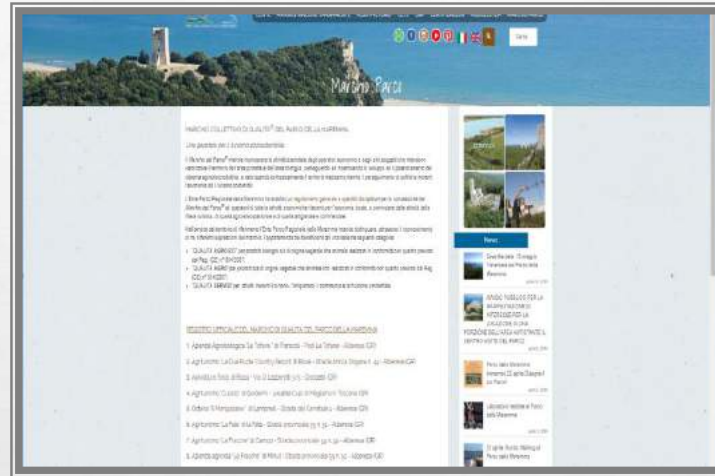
Marchio Parco

MARCHIO COLLETTIVO DI QUALITÀ DEL PARCO DELLA MAREMMA

Una garanzia per il turismo ecosostenibile

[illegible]

1. Agriturismo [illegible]
2. Agriturismo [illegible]
3. Agriturismo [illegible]
4. Agriturismo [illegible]
5. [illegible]
6. Agriturismo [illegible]
7. Agriturismo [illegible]
8. Azienda agricola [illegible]

News

Parco della Maremma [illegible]

Parco della Maremma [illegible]

Il Parco della Maremma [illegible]